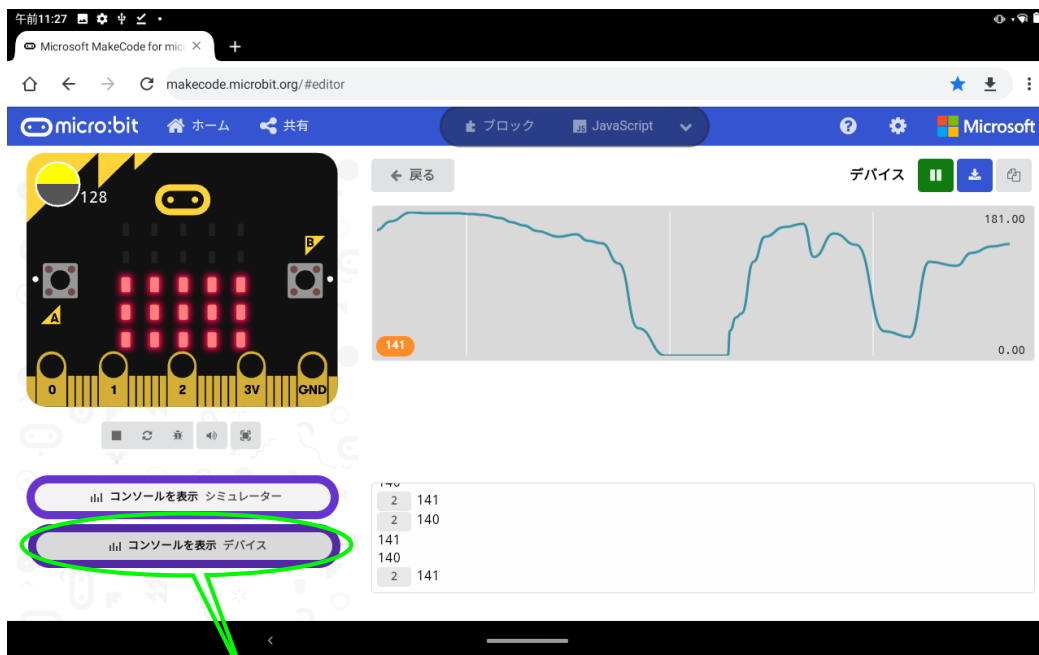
午前11:27

Microsoft MakeCode for micr ×

makecode.microbit.org/#editor

micro:bit ホーム 共有

ブロック JavaScript

Microsoft

128

B

A

0 1 2 3V GND

← 戻る

デバイス

181.00

141

0.00

コンソールを表示 シミュレーター

コンソールを表示 デバイス

2 141
2 140
141
140
2 141